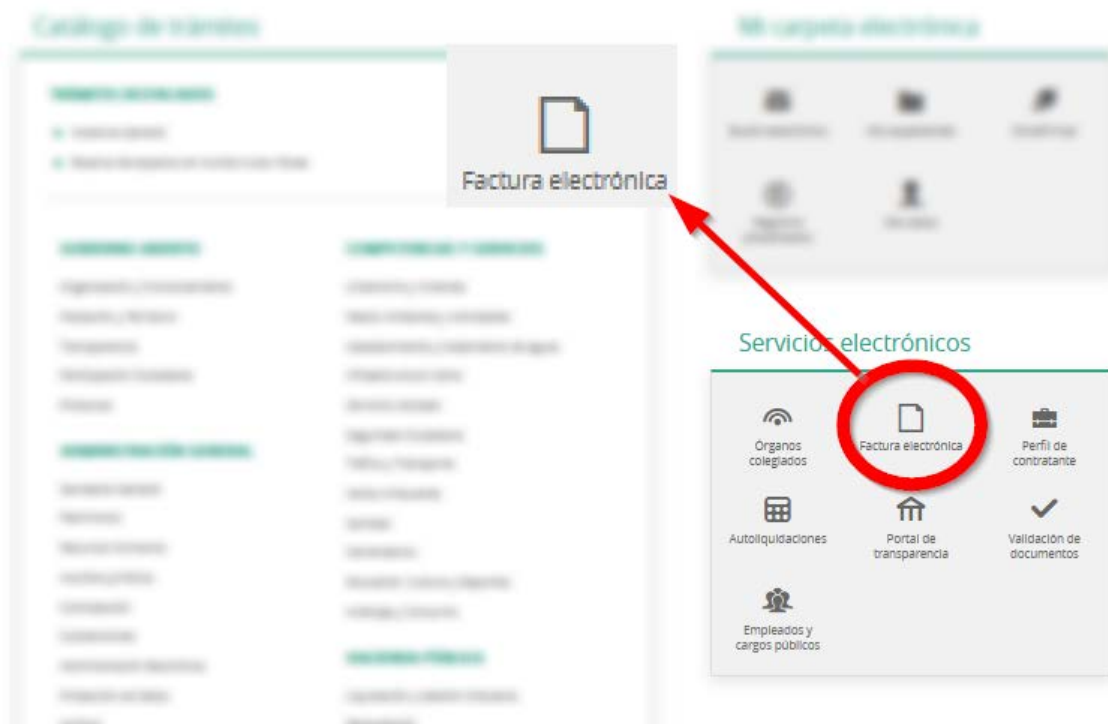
Catálogo de trámites

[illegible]

Mi carpeta electrónica

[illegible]

Factura electrónica

Servicios electrónicos

Órganos colegiados

Factura electrónica

Perfil de contratante

Autoliquidaciones

Portal de transparencia

Validación de documentos

Empleados y cargos públicos